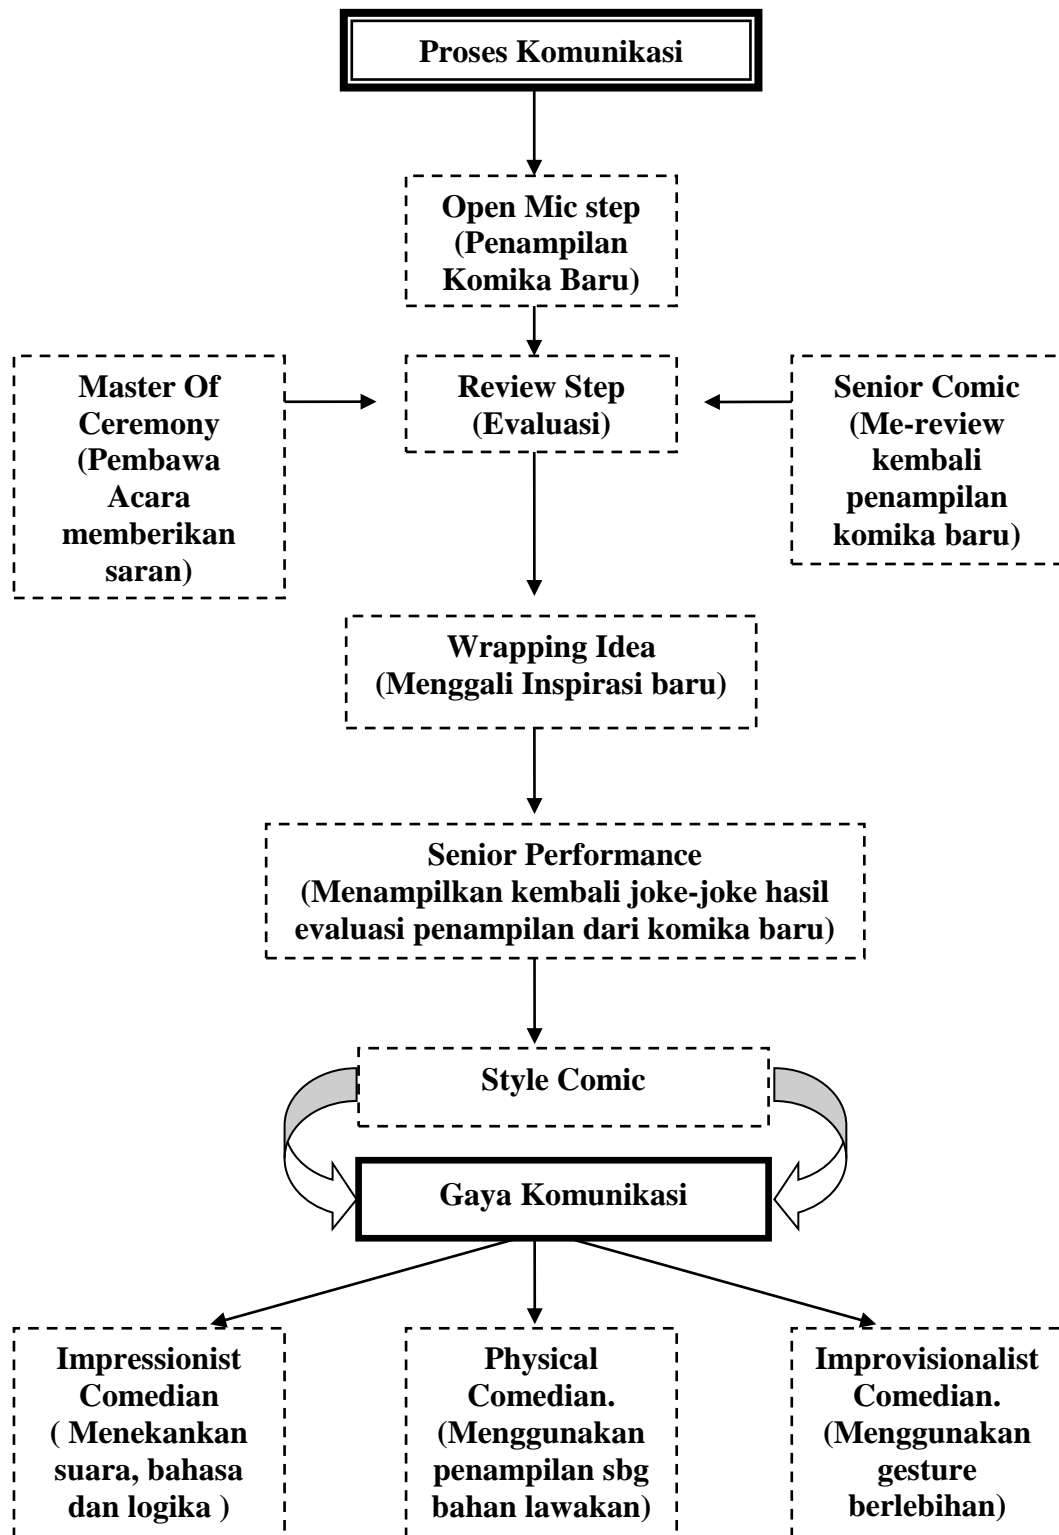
Proses Komunikasi

Open Mic step (Penampilan Komika Baru)

Master Of Ceremony (Pembawa Acara memberikan saran)

Review Step (Evaluasi)

Senior Comic (Me-review kembali penampilan komika baru)

Wrapping Idea (Menggali Inspirasi baru)

Senior Performance (Menampilkan kembali joke-joke hasil evaluasi penampilan dari komika baru)

Style Comic

Gaya Komunikasi

Impressionist Comedian ( Menekankan suara, bahasa dan logika )

Physical Comedian. (Menggunakan penampilan sbg bahan lawakan)

Improvisionalist Comedian. (Menggunakan gesture berlebihan)